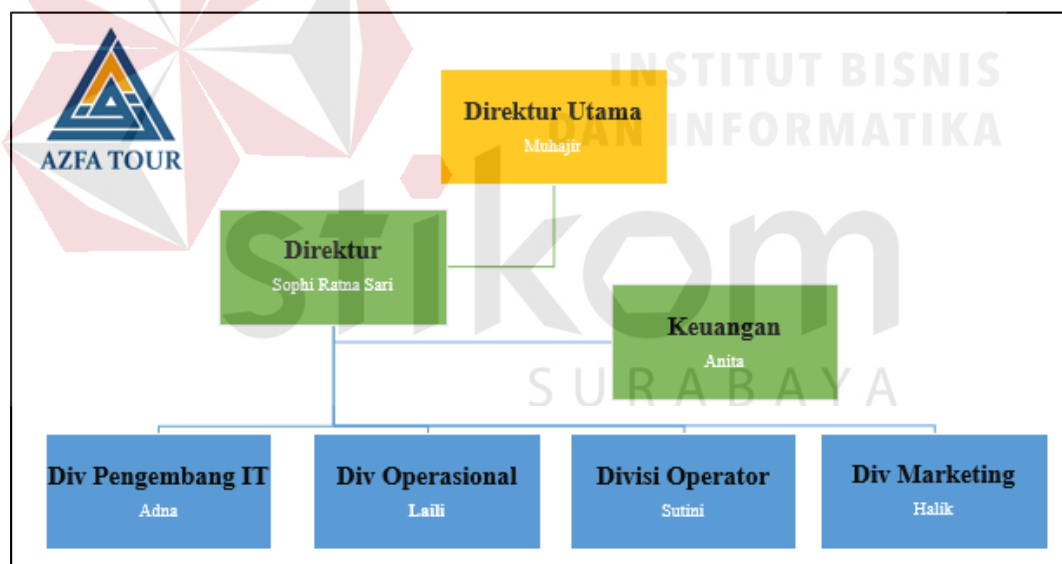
AZFA TOUR

INSTITUT BISNIS DAN INFORMATIKA

stikom

SURABAYA

Direktur Utama
Muhajir

Direktur
Sophi Ratna Sari

Keuangan
Anita

Div Pengembang IT
Adna

Div Operasional
Laili

Divisi Operator
Sutini

Div Marketing
Halik